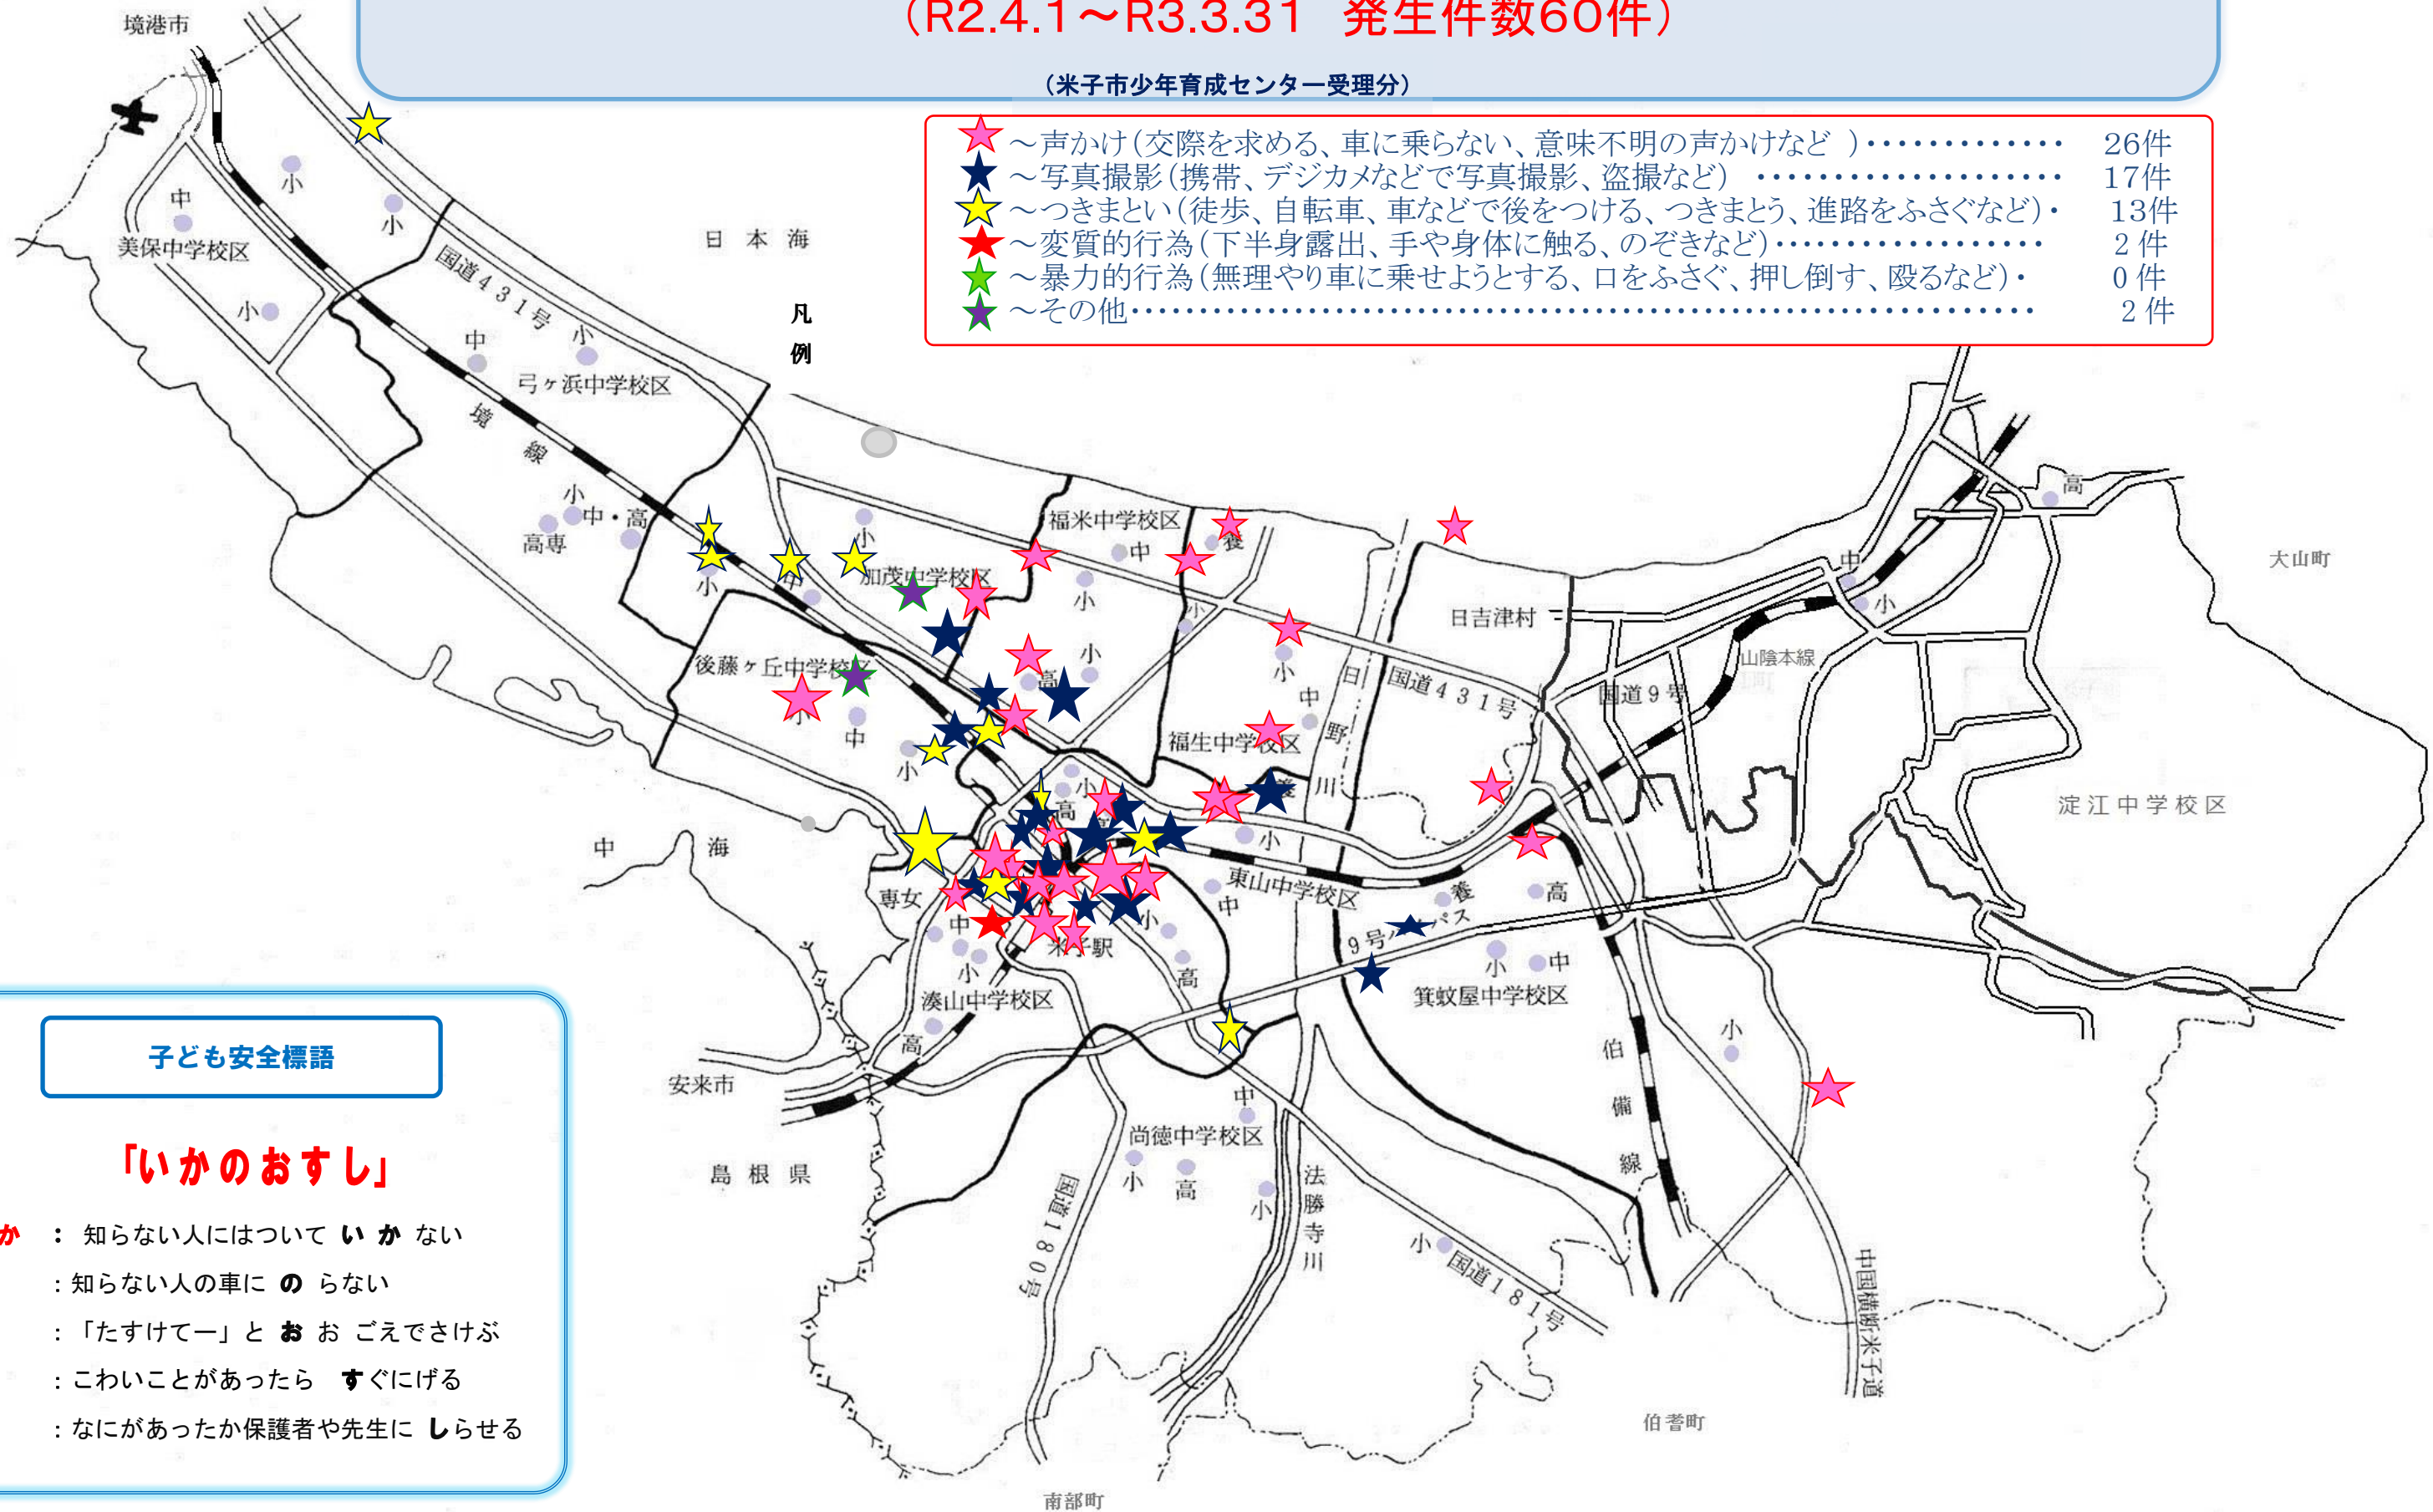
（R2.4.1～R3.3.31　発生件数60件）

（米子市少年育成センター受理分）

凡例

～声かけ（交際を求める、車に乗らない、意味不明の声かけなど ）・・・・・・・・・・・・・ 26件
～写真撮影（携帯、デジカメなどで写真撮影、盗撮など） ・・・・・・・・・・・・・・・・・・・・・ 17件
～つきまとい（徒歩、自転車、車などで後をつける、つきまとう、進路をふさぐなど）・ 13件
～変質的行為（下半身露出、手や身体に触る、のぞきなど）・・・・・・・・・・・・・・・・・ 2件
～暴力的行為（無理やり車に乗せようとする、口をふさぐ、押し倒す、殴るなど）・ 0件
～その他・・・・・・・・・・・・・・・・・・・・・・・・・・・・・・・・・・・・・・・・・・・・・・・・・・・・・ 2件

境港市
日本海
国道431号
美保中学校区
中
小
小
小
中
小
弓ヶ浜中学校区
境線
小
中・高
高専
小
小
福米中学校区
中
養
加茂中学校区
小
小
小
後藤ヶ丘中学校区
小
中
高
小
中
小
日吉津村
日野川
国道431号
国道9号
山陰本線
福生中学校区
養
小
高
大山町
淀江中学校区
中
小
高
中海
専女
中
小
高
小
東山中学校区
中
米子駅
小
高
湊山中学校区
高
安来市
島根県
9号バイパス
養
高
小
中
箕蚊屋中学校区
伯備線
小
中
尚徳中学校区
小
高
小
法勝寺川
国道180号
小
国道181号
中国横断自動車道米子道
伯耆町
南部町

子ども安全標語

「いかのおすし」

か　：知らない人にはついて いか ない
：知らない人の車に の らない
：「たすけてー」と お お ごえでさけぶ
：こわいことがあったら すぐにげる
：なにがあったか保護者や先生に しらせる